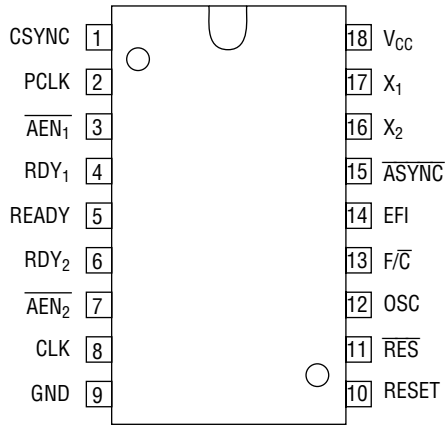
CSYNC 1
PCLK 2
$\overline{AEN_1}$ 3
$RDY_1$ 4
READY 5
$RDY_2$ 6
$\overline{AEN_2}$ 7
CLK 8
GND 9

18 $V_{CC}$
17 $X_1$
16 $X_2$
15 $\overline{ASYNC}$
14 EFI
13 $F/\overline{C}$
12 OSC
11 $\overline{RES}$
10 RESET